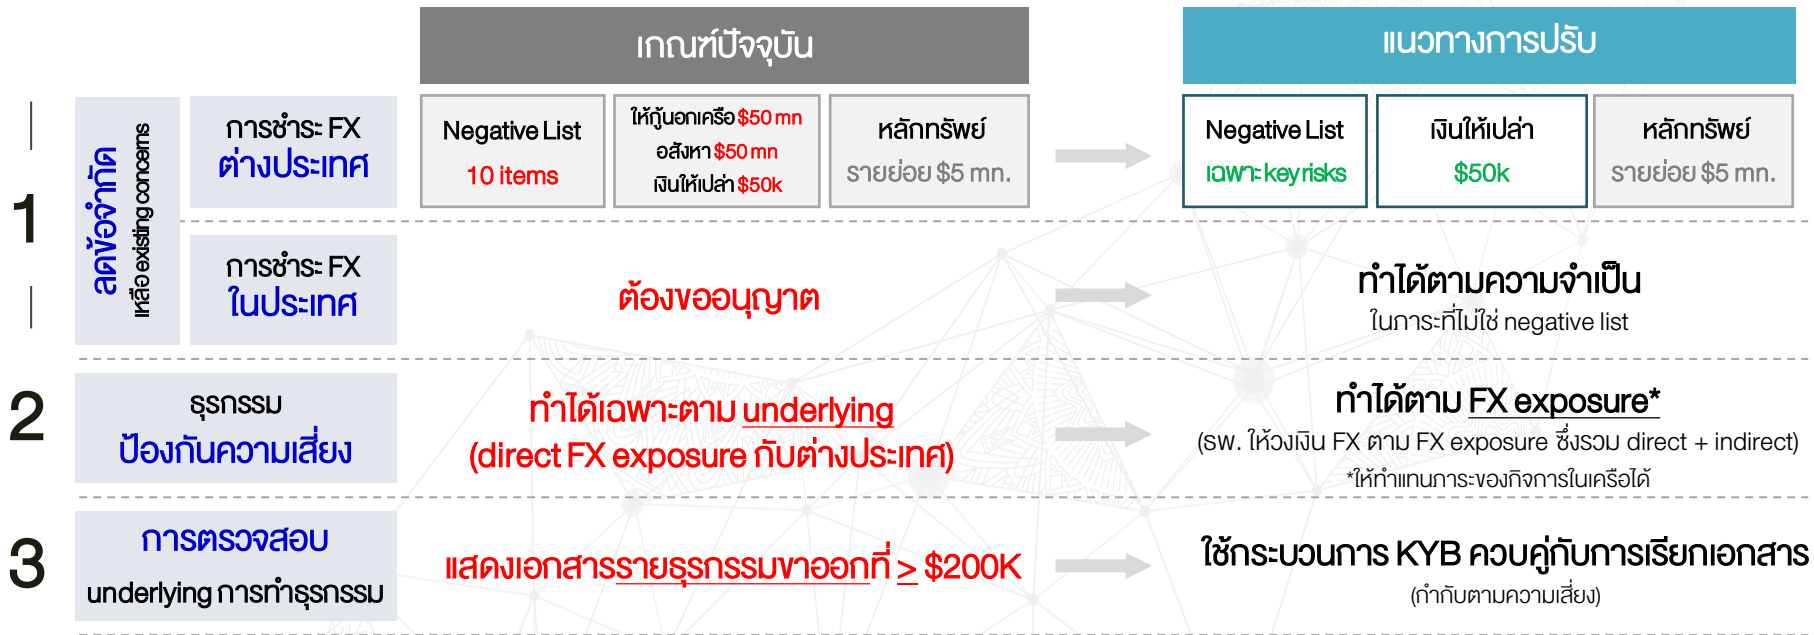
เกณฑ์ปัจจุบัน

แนวทางการปรับ

1

ลดข้อจำกัด
หรือ existing concerns

การชำระ FX
ต่างประเทศ

Negative List
10 items

ให้กู้นอกเครือ $50 mn
อสังหา $50 mn
เงินให้เปล่า $50k

หลักทรัพย์
รายย่อย $5 mn.

Negative List
เฉพาะ key risks

เงินให้เปล่า
$50k

หลักทรัพย์
รายย่อย $5 mn.

การชำระ FX
ในประเทศ

ต้องขออนุญาต

ทำได้ตามความจำเป็น
ในการะที่ไม่ใช่ negative list

2

ธุรกรรม
ป้องกันความเสี่ยง

ทำได้เฉพาะตาม underlying
(direct FX exposure กับต่างประเทศ)

ทำได้ตาม FX exposure*
(ธพ. ให้วงเงิน FX ตาม FX exposure ซึ่งรวม direct + indirect)
*ให้ทำแทนภาระของกิจการในเครือได้

3

การตรวจสอบ
underlying การทำธุรกรรม

แสดงเอกสารรายธุรกรรมขาออกที่ $\geq$ $200K

ใช้กระบวนการ KYB ควบคู่กับการเรียกเอกสาร
(กำกับตามความเสี่ยง)